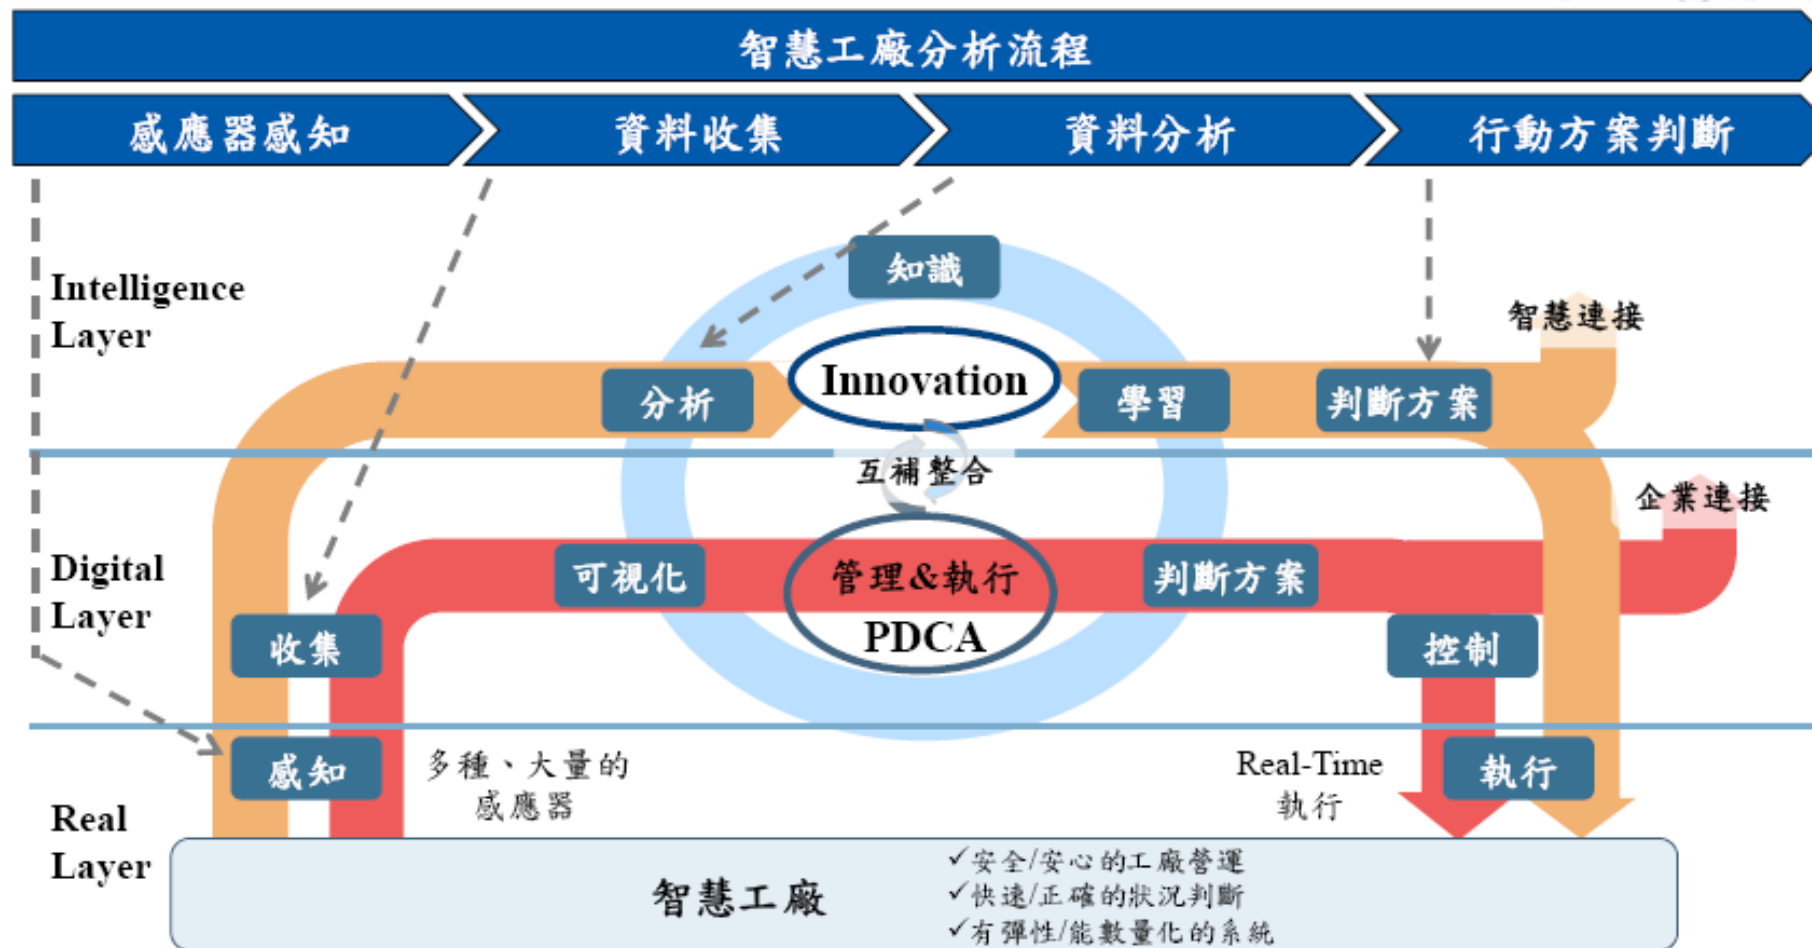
智慧工廠分析流程

感應器感知
資料收集
資料分析
行動方案判斷

Intelligence Layer

知識
智慧連接
Innovation
分析
學習
判斷方案
互補整合
企業連接

Digital Layer

可視化
管理&執行
PDCA
判斷方案
收集
控制

Real Layer

感知
多種、大量的感應器
Real-Time 執行
執行

智慧工廠
✓安全/安心的工廠營運
✓快速/正確的狀況判斷
✓有彈性/能數量化的系統